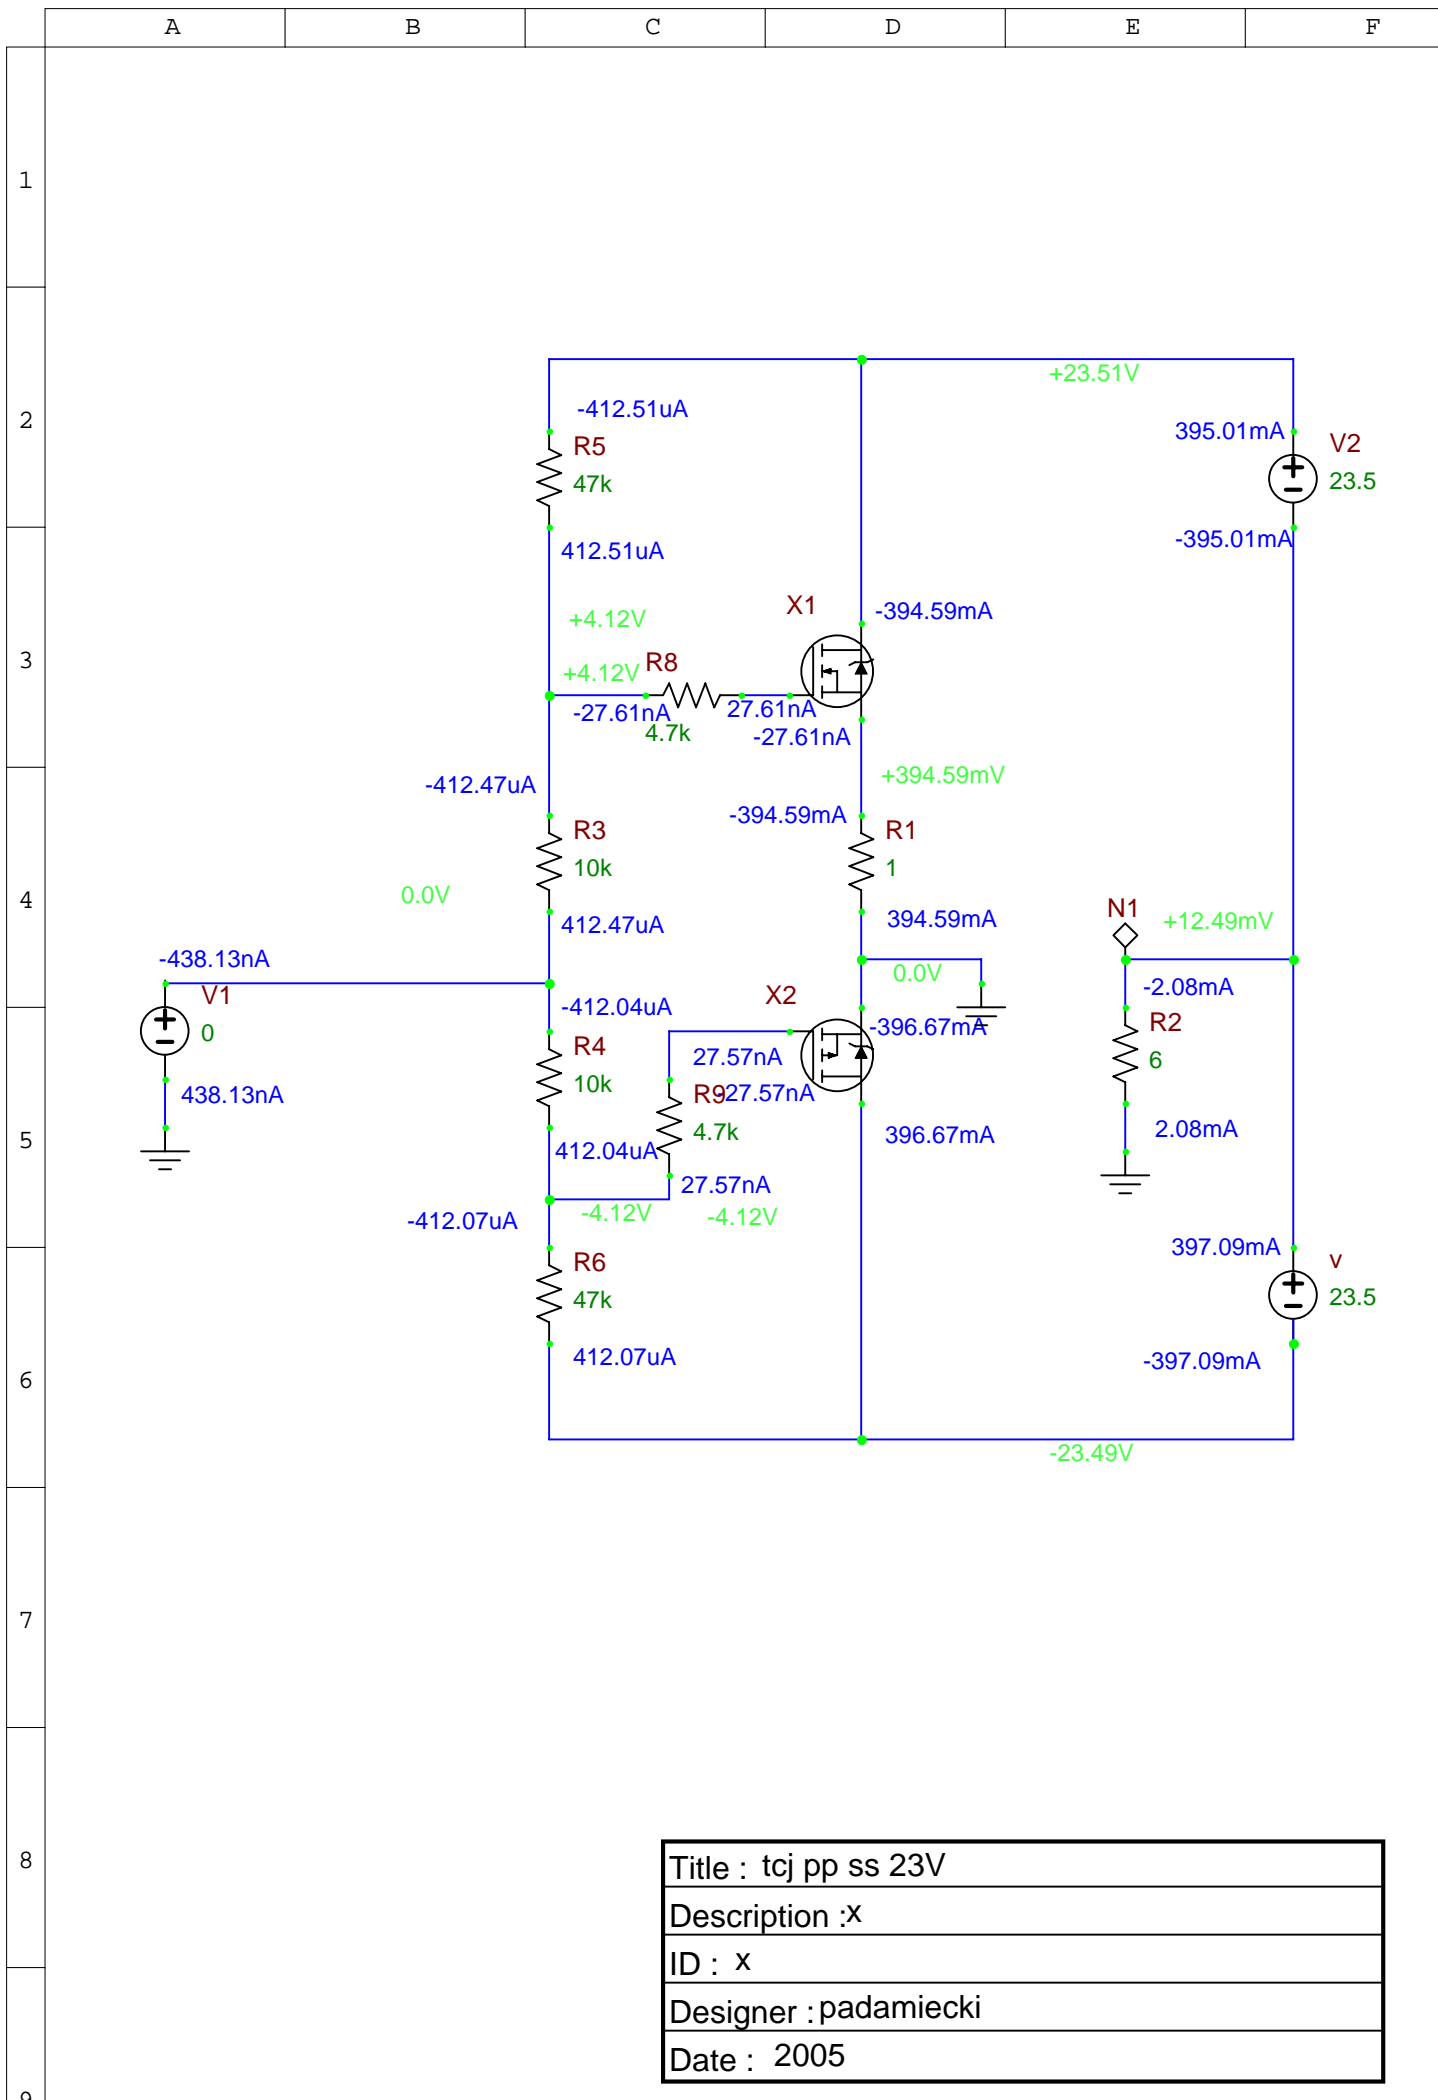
A B C D E F

1 2 3 4 5 6 7 8 9

+23.51V
-412.51uA
R5
47k
412.51uA
395.01mA
V2
23.5
-395.01mA
X1
-394.59mA
+4.12V
+4.12V
R8
-27.61nA
4.7k
27.61nA
-27.61nA
+394.59mV
-412.47uA
R3
10k
0.0V
412.47uA
-394.59mA
R1
1
394.59mA
N1
+12.49mV
-438.13nA
V1
0
438.13nA
0.0V
-412.04uA
X2
-396.67mA
-2.08mA
R2
6
2.08mA
R4
10k
27.57nA
R9
27.57nA
4.7k
412.04uA
27.57nA
396.67mA
-412.07uA
-4.12V
-4.12V
R6
47k
412.07uA
397.09mA
v
23.5
-397.09mA
-23.49V

| Title : tcj pp ss 23V |
|---|
| Description :x |
| ID : x |
| Designer : padamiecki |
| Date : 2005 |